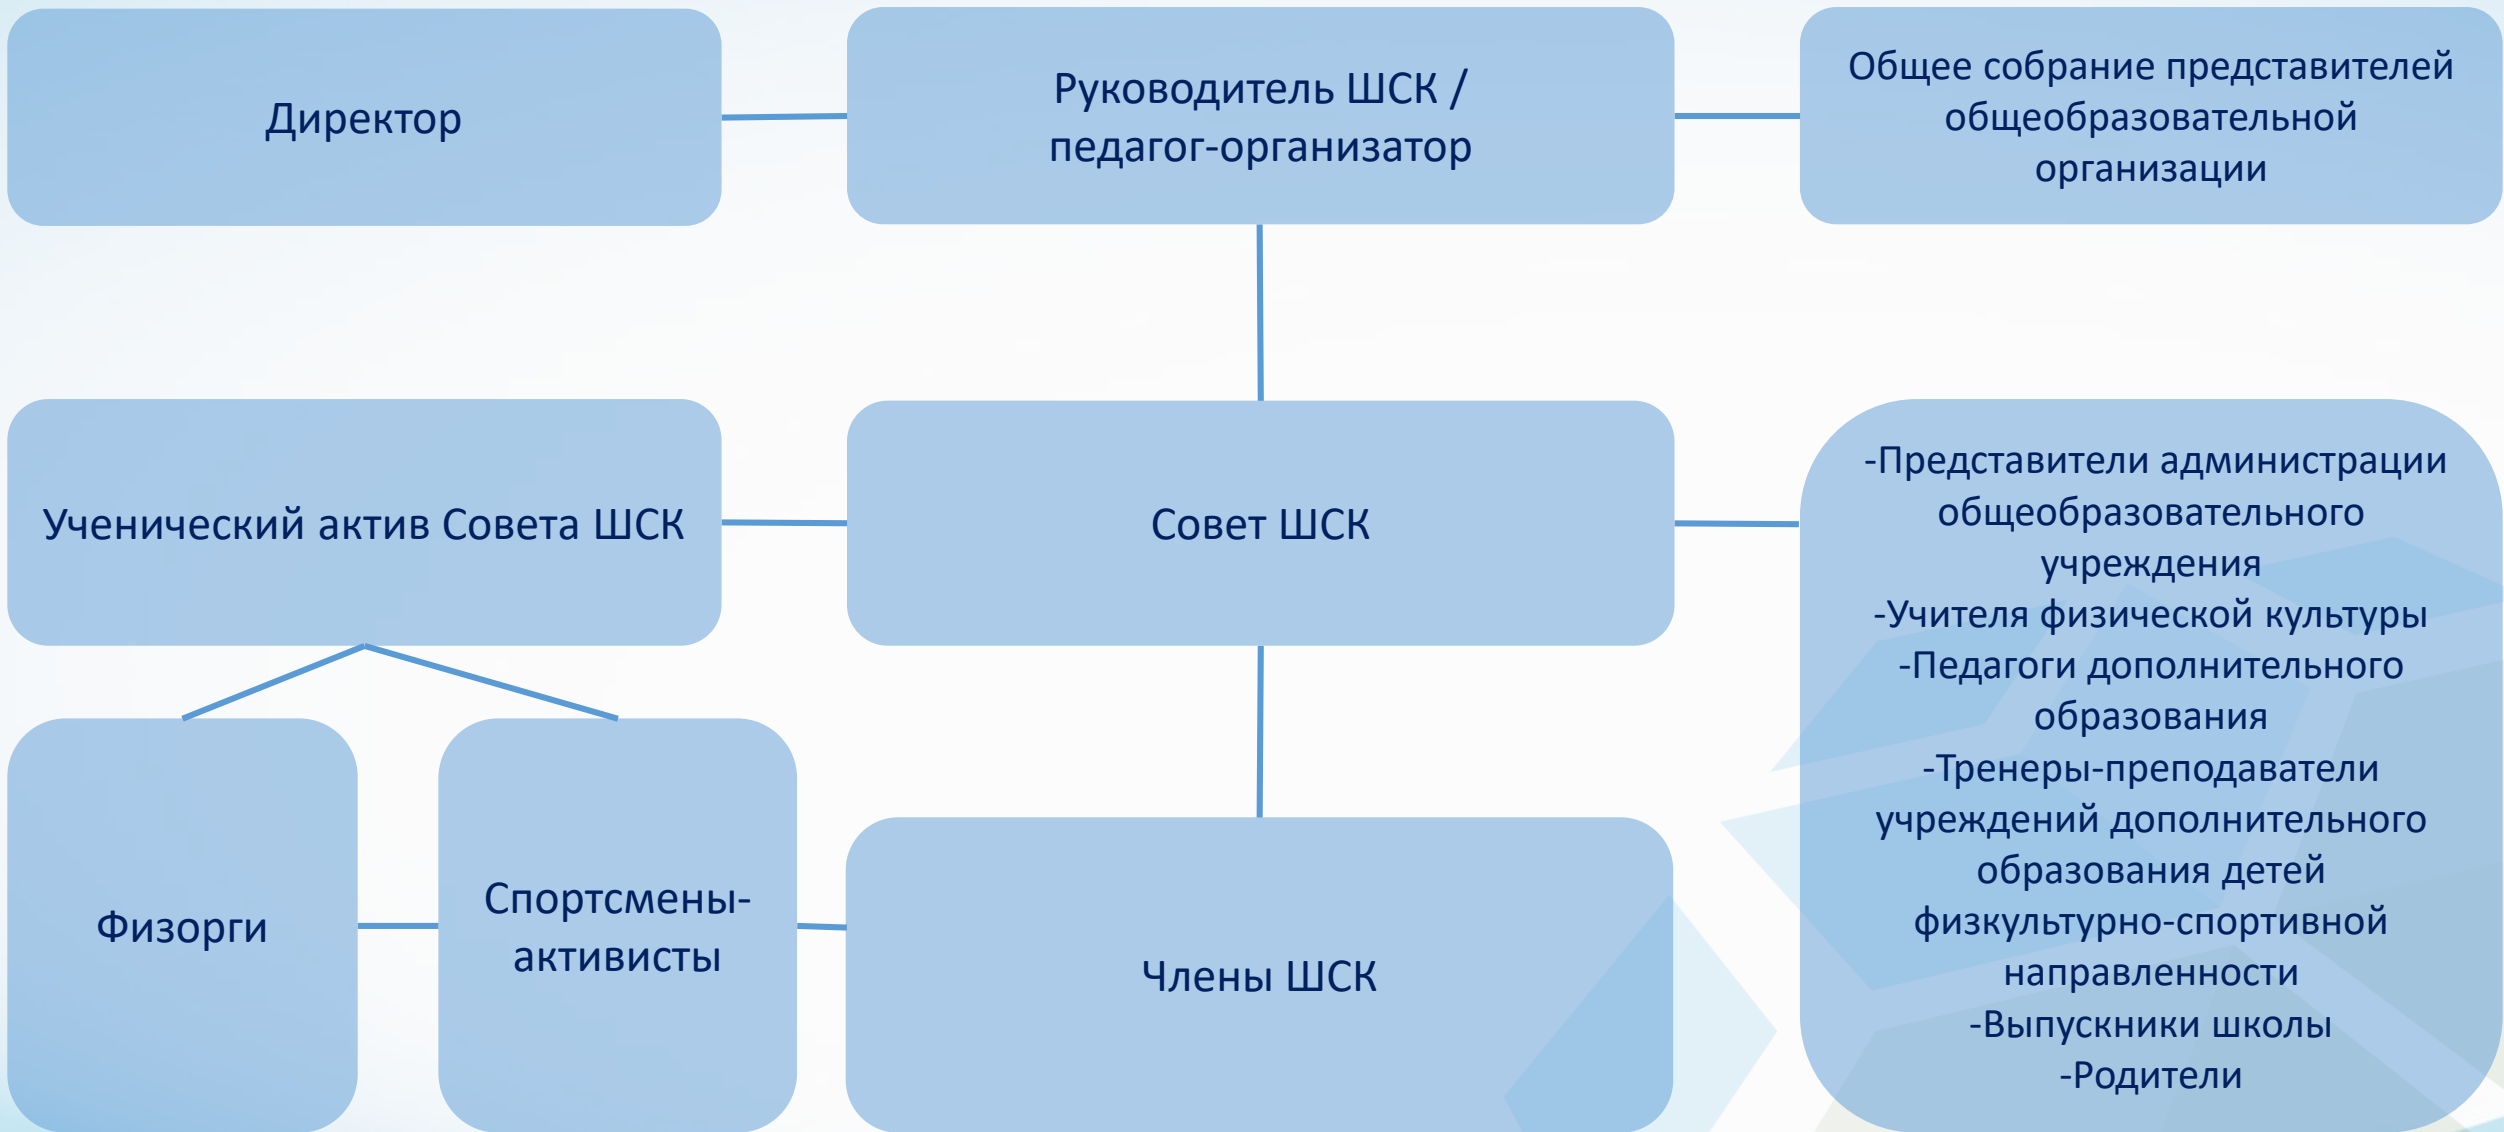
Директор

Руководитель ШСК / педагог-организатор

Общее собрание представителей общеобразовательной организации

Ученический актив Совета ШСК

Совет ШСК

-Представители администрации общеобразовательного учреждения
-Учителя физической культуры
-Педагоги дополнительного образования
-Тренеры-преподаватели учреждений дополнительного образования детей физкультурно-спортивной направленности
-Выпускники школы
-Родители

Физорги

Спортсмены-активисты

Члены ШСК